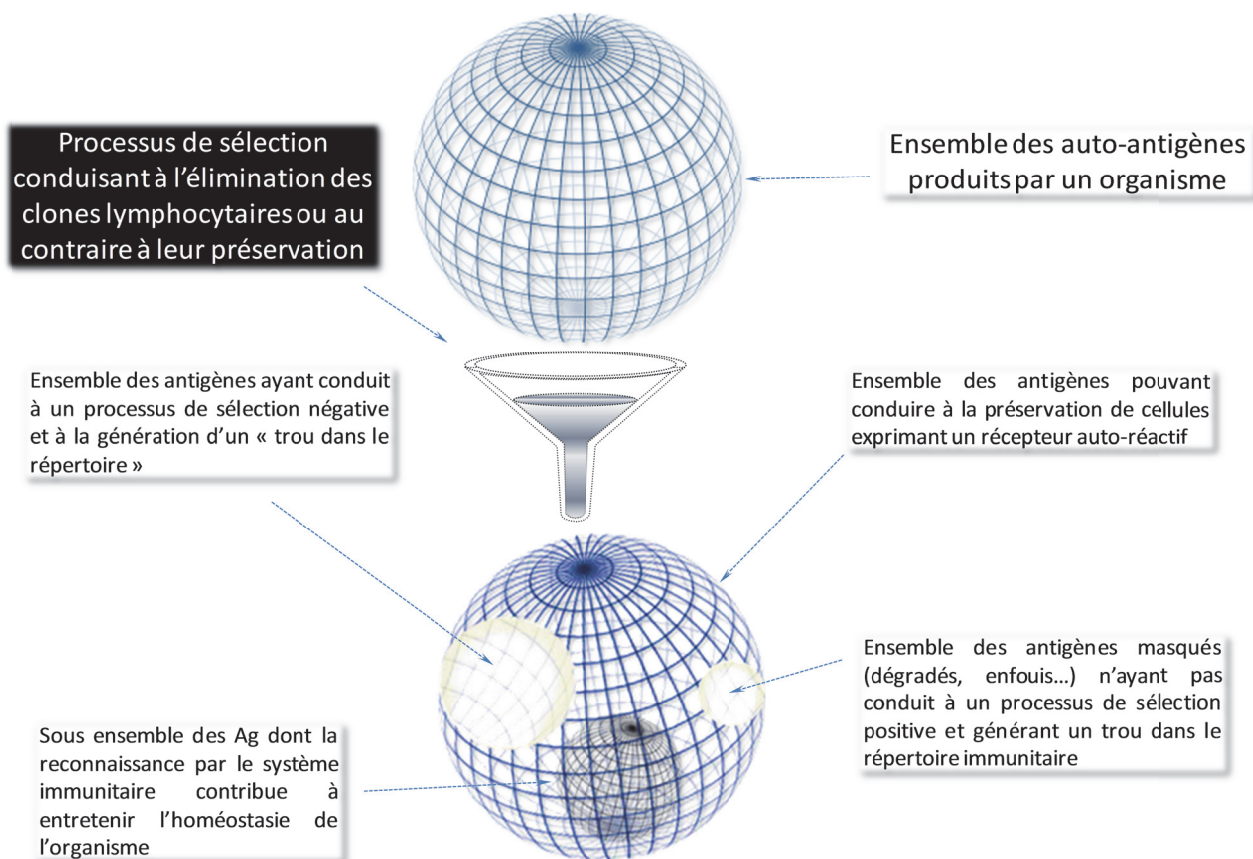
Processus de sélection conduisant à l'élimination des clones lymphocytaires ou au contraire à leur préservation

Ensemble des auto-antigènes produits par un organisme

Ensemble des antigènes ayant conduit à un processus de sélection négative et à la génération d'un « trou dans le répertoire »

Ensemble des antigènes pouvant conduire à la préservation de cellules exprimant un récepteur auto-réactif

Ensemble des antigènes masqués (dégradés, enfouis...) n'ayant pas conduit à un processus de sélection positive et générant un trou dans le répertoire immunitaire

Sous ensemble des Ag dont la reconnaissance par le système immunitaire contribue à entretenir l'homéostasie de l'organisme